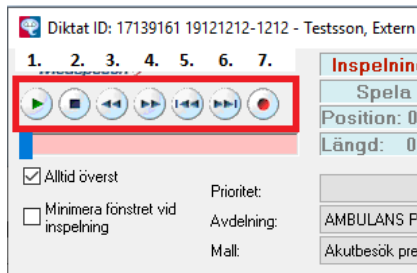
Diktat ID: 17139161 19121212-1212 - Testsson, Extern

1. 2. 3. 4. 5. 6. 7.

Inspelni

Spela

Position: 0

Längd: 0

Alltid överst

Minimera fönstret vid inspelning

Prioritet:

Avdelning:

AMBULANS P

Mall:

Akutbesök pre